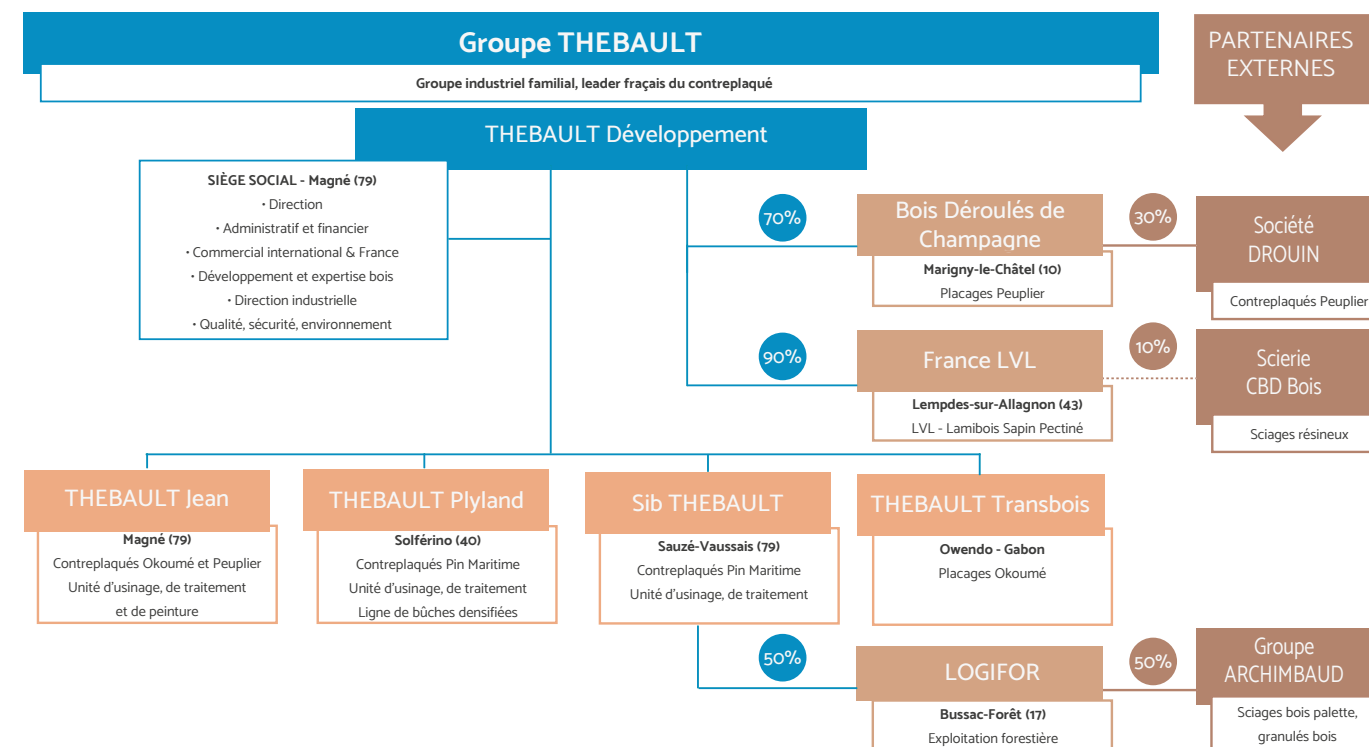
Groupe THEBAULT

Groupe industriel familial, leader fraçais du contreplaqué

PARTENAIRES EXTERNES

THEBAULT Développement

SIÈGE SOCIAL - Magné (79)
• Direction
• Administratif et financier
• Commercial international & France
• Développement et expertise bois
• Direction industrielle
• Qualité, sécurité, environnement

70%

Bois Déroulés de Champagne
Marigny-le-Châtel (10)
Placages Peuplier

30%

Société DROUIN
Contreplaqués Peuplier

90%

France LVL
Lempdes-sur-Allagnon (43)
LVL - Lamibois Sapin Pectiné

10%

Scierie CBD Bois
Sciages résineux

THEBAULT Jean
Magné (79)
Contreplaqués Okoumé et Peuplier
Unité d'usinage, de traitement et de peinture

THEBAULT Plyland
Solférino (40)
Contreplaqués Pin Maritime
Unité d'usinage, de traitement
Ligne de bûches densifiées

Sib THEBAULT
Sauzé-Vaussais (79)
Contreplaqués Pin Maritime
Unité d'usinage, de traitement

THEBAULT Transbois
Owendo - Gabon
Placages Okoumé

50%

LOGIFOR
Bussac-Forêt (17)
Exploitation forestière

50%

Groupe ARCHIMBAUD
Sciages bois palette, granulés bois